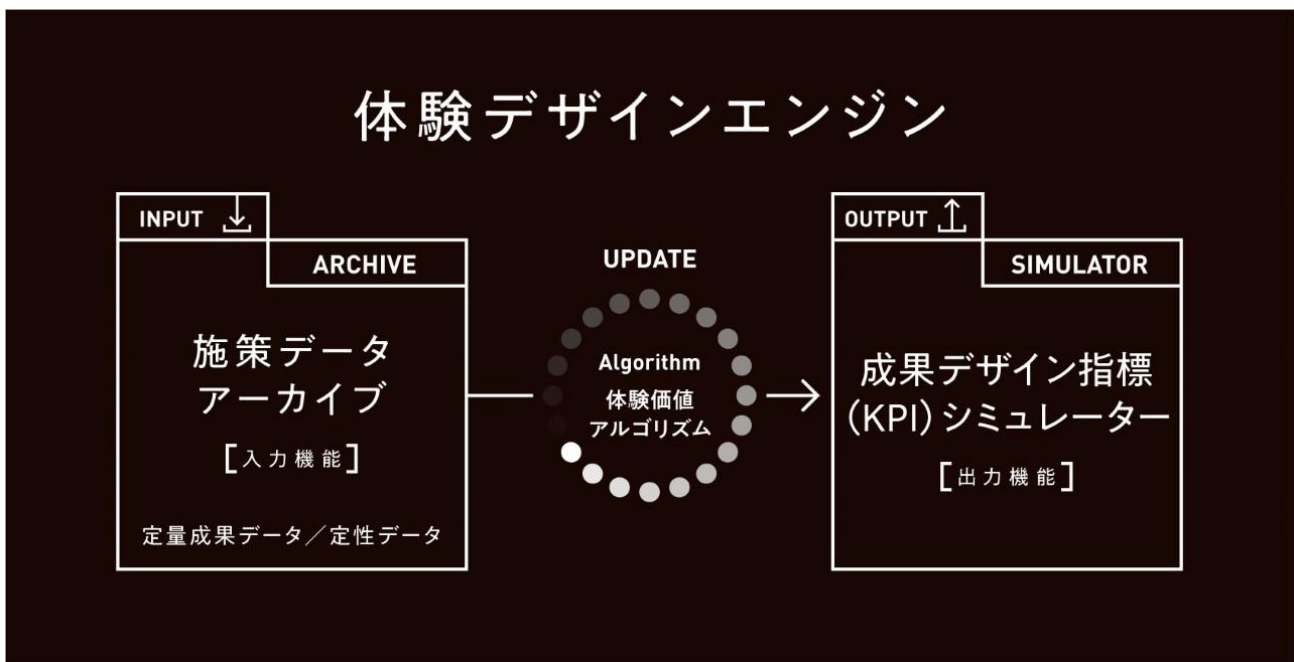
体験デザインエンジン

INPUT

ARCHIVE

施策データアーカイブ

［入力機能］

定量成果データ／定性データ

UPDATE

Algorithm

体験価値アルゴリズム

OUTPUT

SIMULATOR

成果デザイン指標（KPI）シミュレーター

［出力機能］